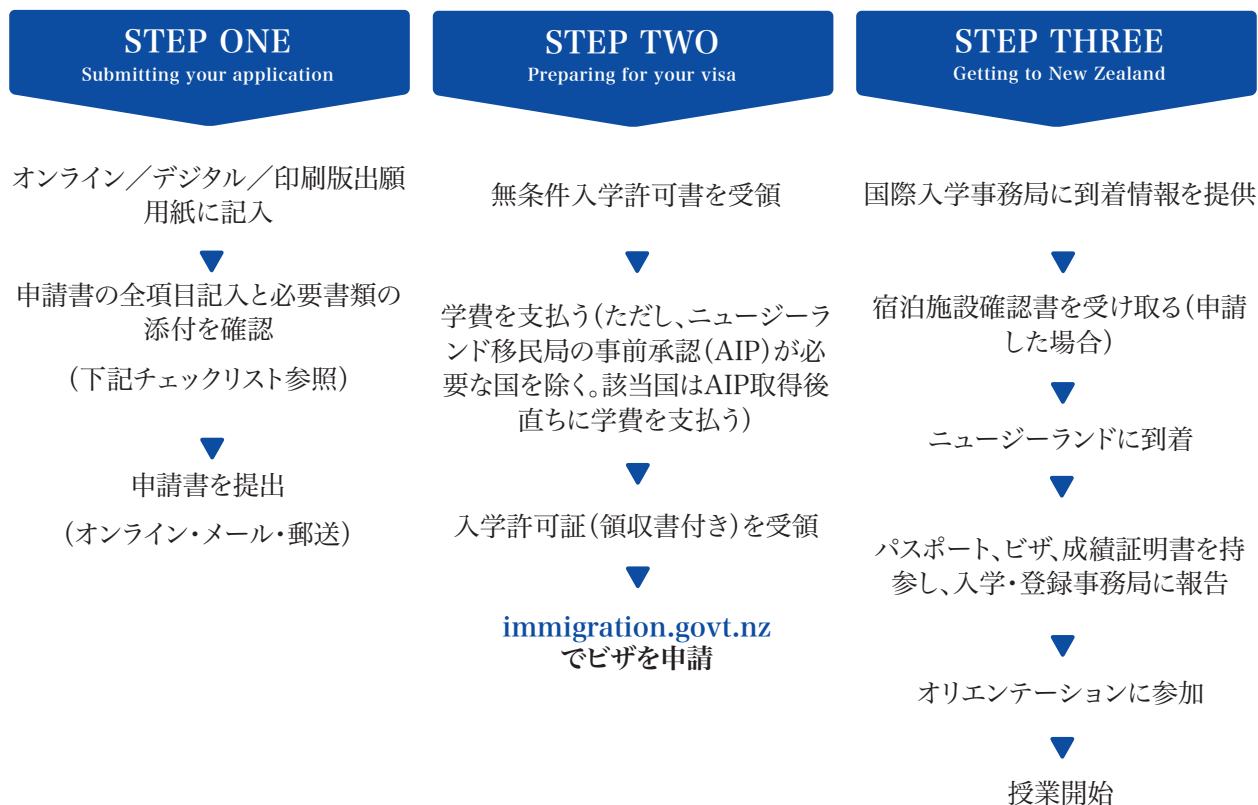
STEP ONE
Submitting your application

オンライン／デジタル／印刷版出願用紙に記入

申請書の全項目記入と必要書類の添付を確認

（下記チェックリスト参照）

申請書を提出

（オンライン・メール・郵送）

STEP TWO
Preparing for your visa

無条件入学許可書を受領

学費を支払う（ただし、ニュージーランド移民局の事前承認（AIP）が必要な国を除く。該当国はAIP取得後直ちに学費を支払う）

入学許可証（領収書付き）を受領

immigration.govt.nz
でビザを申請

STEP THREE
Getting to New Zealand

国際入学事務局に到着情報を提供

宿泊施設確認書を受け取る（申請した場合）

ニュージーランドに到着

パスポート、ビザ、成績証明書を持参し、入学・登録事務局に報告

オリエンテーションに参加

授業開始